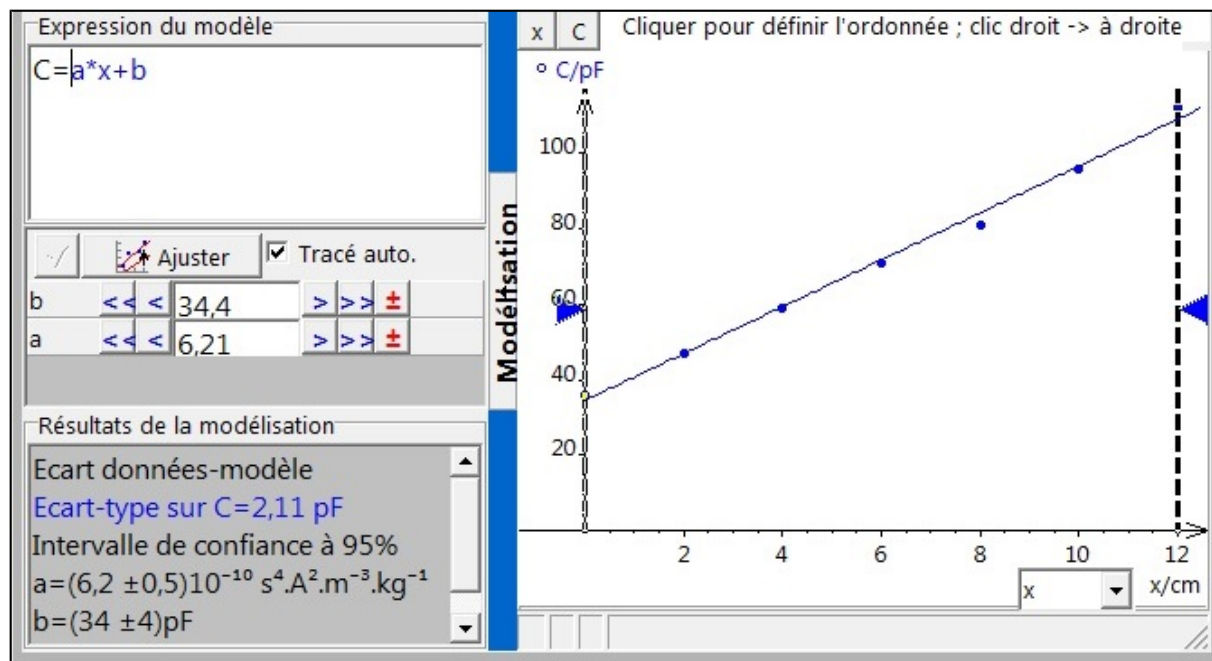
Expression du modèle

C=a*x+b

Ajuster ☑ Tracé auto.

| b | << < | 34,4 | > >> ± |
|---|---|---|---|
| a | << < | 6,21 | > >> ± |

Résultats de la modélisation

Ecart données-modèle
Ecart-type sur C=2,11 pF
Intervalle de confiance à 95%
a=(6,2 ±0,5)$10^{-10}$ $s^4.A^2.m^{-3}.kg^{-1}$
b=(34 ±4)pF

Modélisation

x C Cliquer pour définir l'ordonnée ; clic droit -> à droite

C/pF

100
80
60
40
20

2 4 6 8 10 12

x x/cm